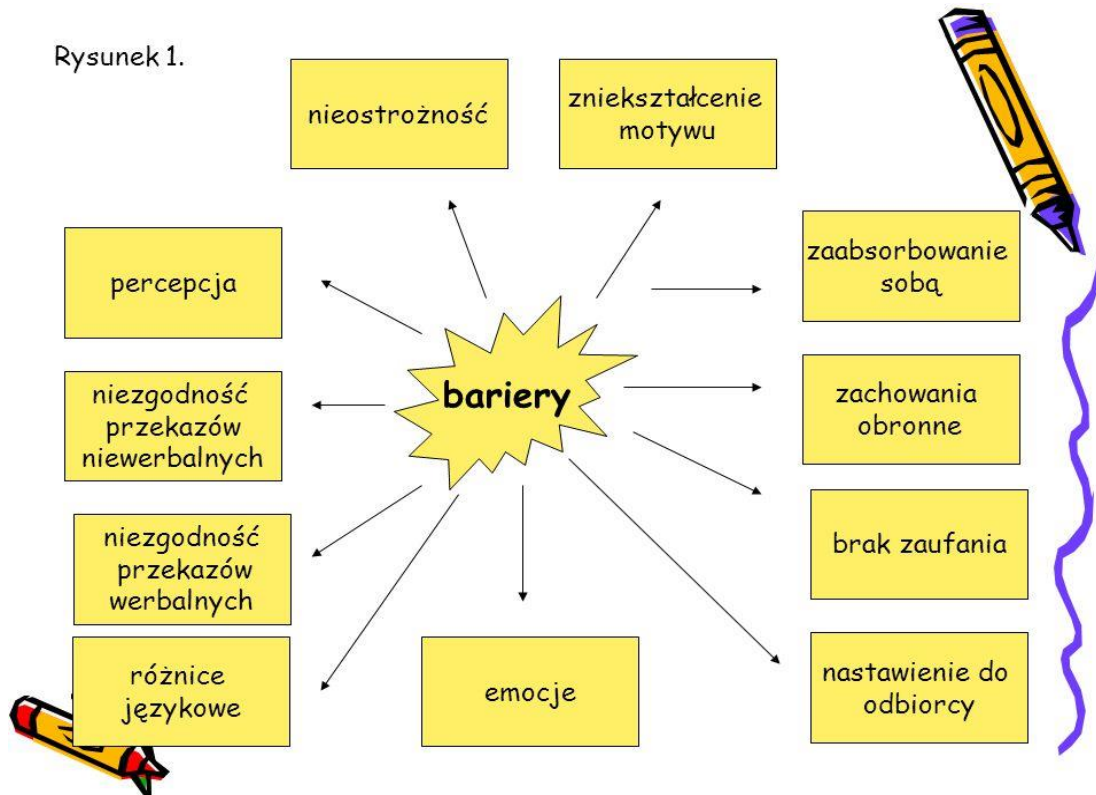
Rysunek 1.

nieostrożność

zniekształcenie motywu

percepcja

zaabsorbowanie sobą

bariery

niezgodność przekazów niewerbalnych

zachowania obronne

niezgodność przekazów werbalnych

brak zaufania

różnice językowe

emocje

nastawienie do odbiorcy